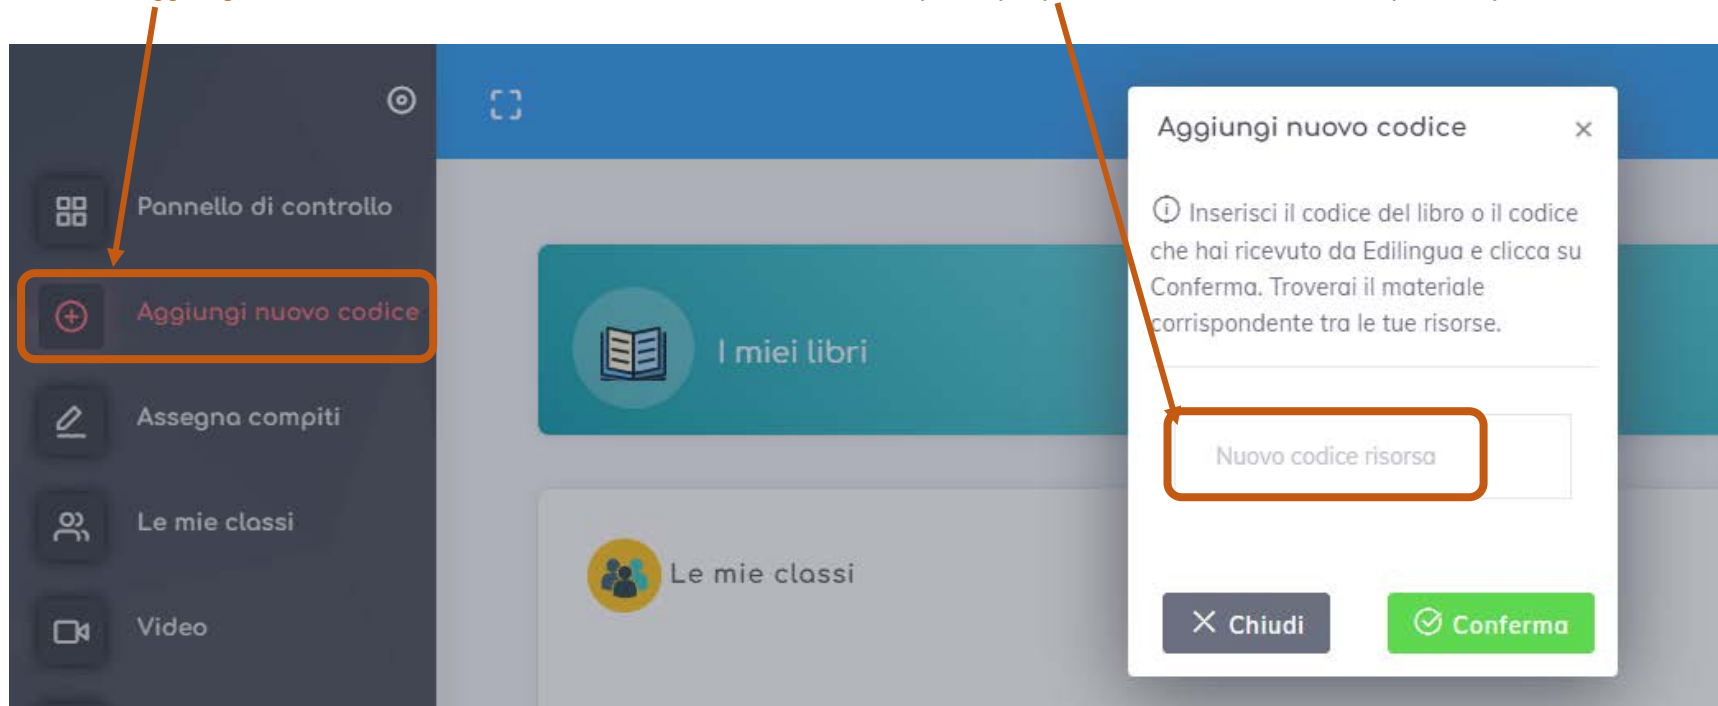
Pannello di controllo

Aggiungi nuovo codice

Assegna compiti

Le mie classi

Video

I miei libri

Le mie classi

Aggiungi nuovo codice ×

ⓘ Inserisci il codice del libro o il codice che hai ricevuto da Edilingua e clicca su Conferma. Troverai il materiale corrispondente tra le tue risorse.

Nuovo codice risorsa

× Chiudi

Conferma